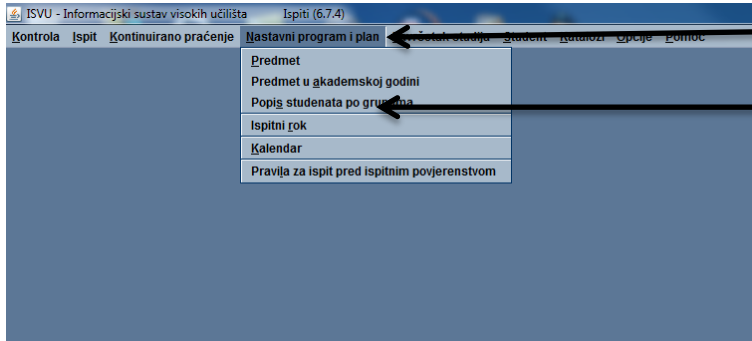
ISVU - Informacijski sustav visokih učilišta Ispiti (6.7.4)

Kontrola Ispit Kontinuirano praćenje Nastavni program i plan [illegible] Student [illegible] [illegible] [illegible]

Predmet
Predmet u akademskoj godini
Popis studenata po gru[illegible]a
Ispitni rok
Kalendar
Pravila za ispit pred ispitnim povjerenstvom